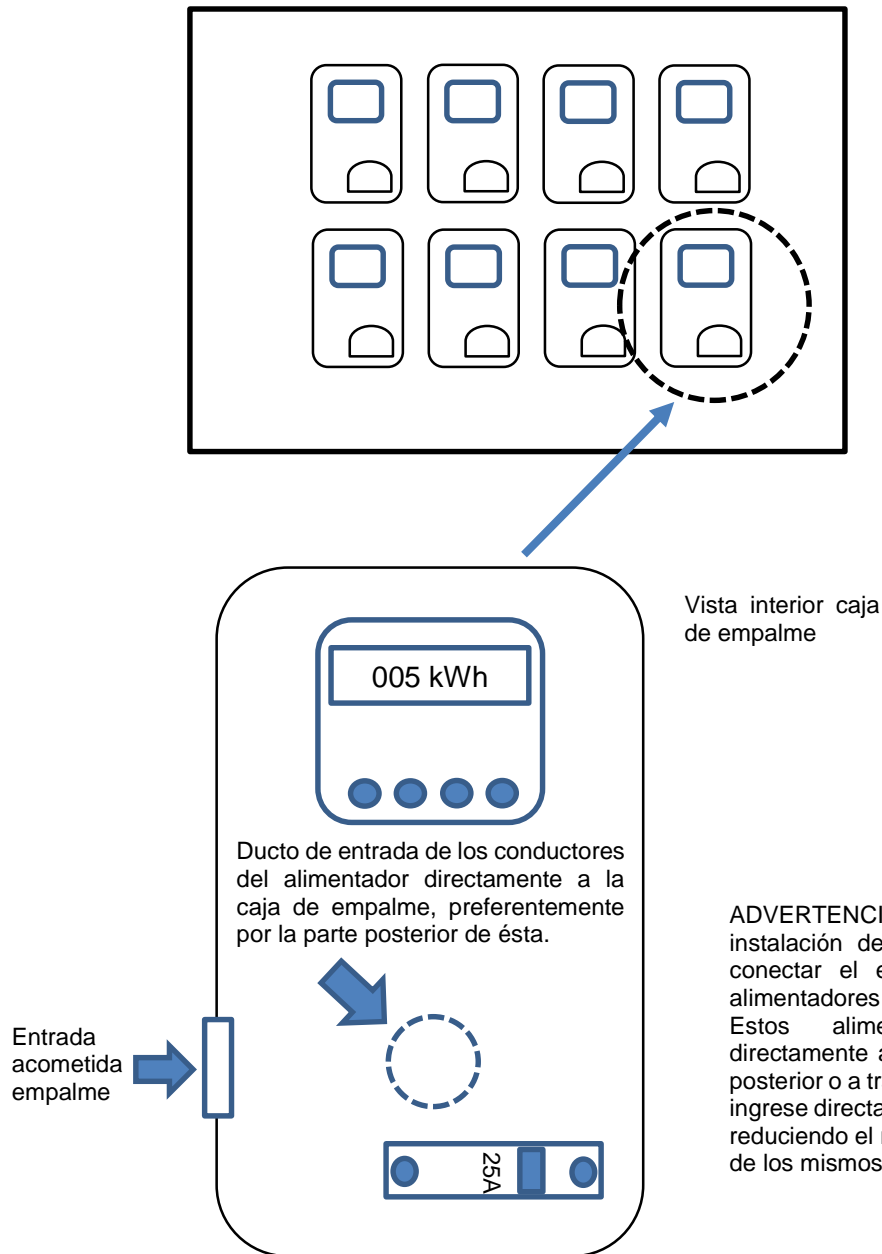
Vista interior caja de empalme

005 kWh

Ducto de entrada de los conductores del alimentador directamente a la caja de empalme, preferentemente por la parte posterior de ésta.

Entrada acometida empalme

25A

ADVERTENCI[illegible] instalación de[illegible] conectar el e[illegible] alimentadores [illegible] Estos alime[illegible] directamente a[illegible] posterior o a tr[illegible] ingrese directa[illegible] reduciendo el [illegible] de los mismos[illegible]